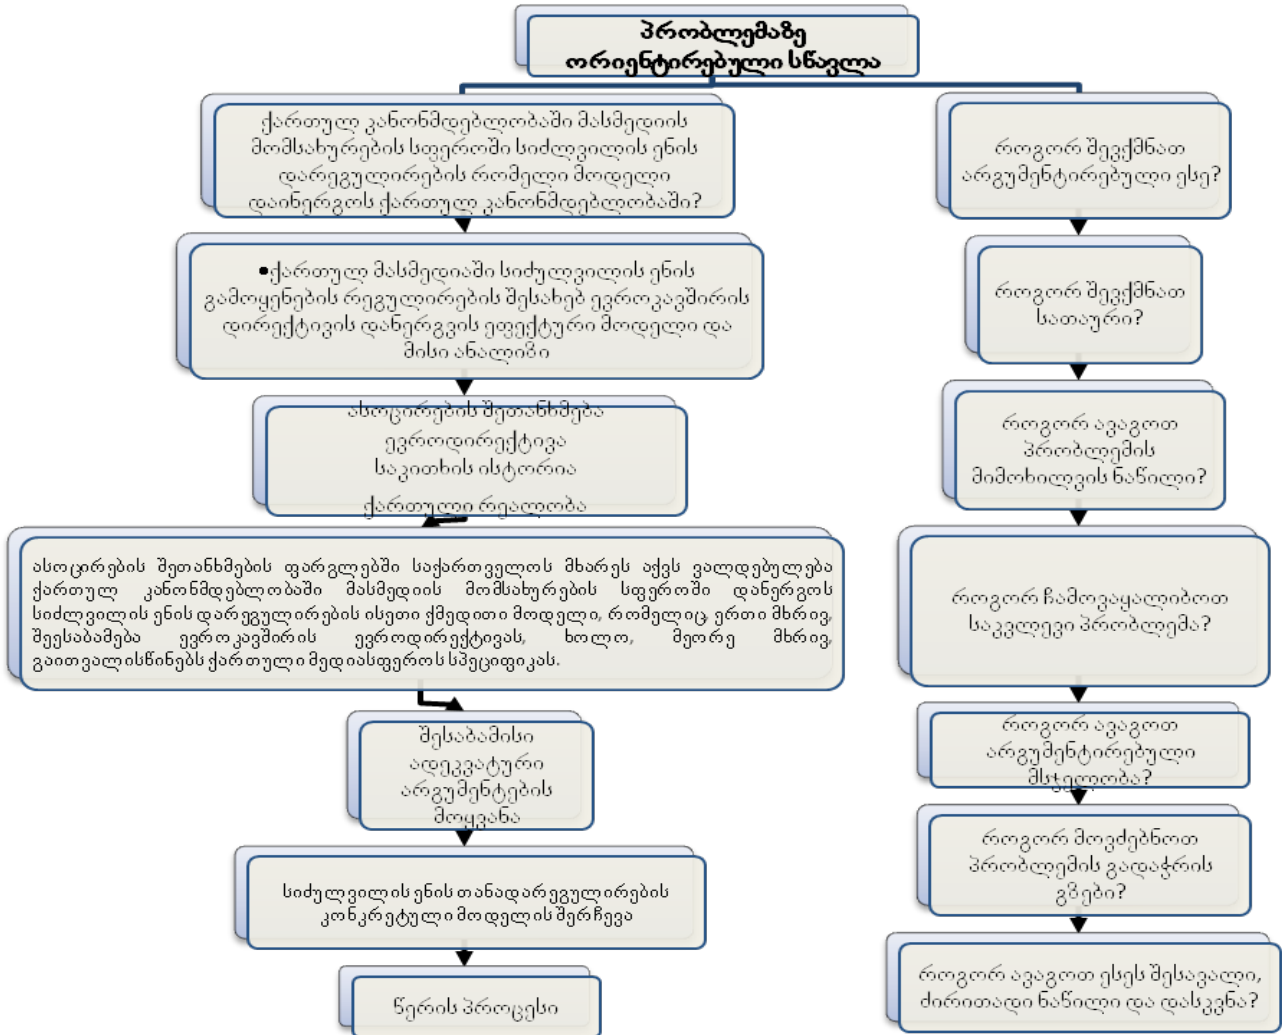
პრობლემაზე ორიენტირებული სწავლა

ქართულ კანონმდებლობაში მასმედიის მომსახურების სფეროში სიძულვილის ენის დარეგულირების რომელი მოდელი დაინერგოს ქართულ კანონმდებლობაში?

•ქართულ მასმედიაში სიძულვილის ენის გამოყენების რეგულირების შესახებ ევროკავშირის დირექტივის დანერგვის ეფექტური მოდელი და მისი ანალიზი

ასოცირების შეთანხმება
ევროდირექტივა
საკითხის ისტორია
ქართული რეალობა

ასოცირების შეთანხმების ფარგლებში საქართველოს მხარეს აქვს ვალდებულება ქართულ კანონმდებლობაში მასმედიის მომსახურების სფეროში დანერგოს სიძულვილის ენის დარეგულირების ისეთი ქმედითი მოდელი, რომელიც, ერთი მხრივ, შეესაბამება ევროკავშირის ევროდირექტივას, ხოლო, მეორე მხრივ, გაითვალისწინებს ქართული მედიასფეროს სპეციფიკას.

შესაბამისი ადეკვატური არგუმენტების მოყვანა

სიძულვილის ენის თანადარეგულირების კონკრეტული მოდელის შერჩევა

წერის პროცესი

როგორ შევქმნათ არგუმენტირებული ესე?

როგორ შევქმნათ სათაური?

როგორ ავაგოთ პრობლემის მიმოხილვის ნაწილი?

როგორ ჩამოვაყალიბოთ საკვლევი პრობლემა?

როგორ ავაგოთ არგუმენტირებული მსჯელობა?

როგორ მოვძებნოთ პრობლემის გადაჭრის გზები?

როგორ ავაგოთ ესეს შესავალი, ძირითადი ნაწილი და დასკვნა?